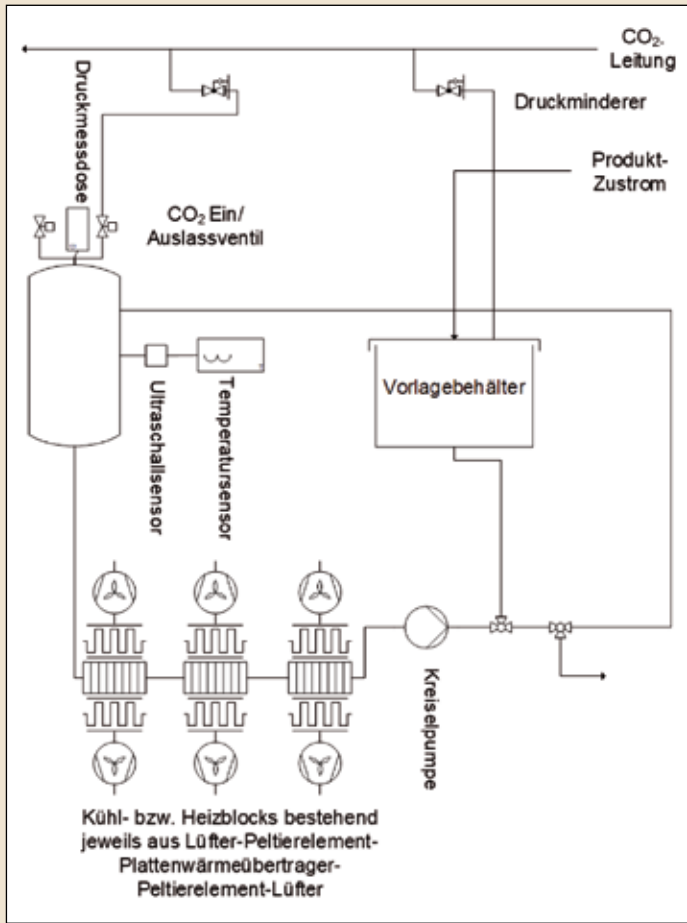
$CO_2$-Leitung

Druckmessdose

Druckminderer

Produkt-Zustrom

$CO_2$ Ein/Auslassventil

Vorlagebehälter

Ultraschallsensor

Temperatursensor

Kreiselpumpe

Kühl- bzw. Heizblocks bestehend jeweils aus Lüfter-Peltierelement-Plattenwärmeübertrager-Peltierelement-Lüfter